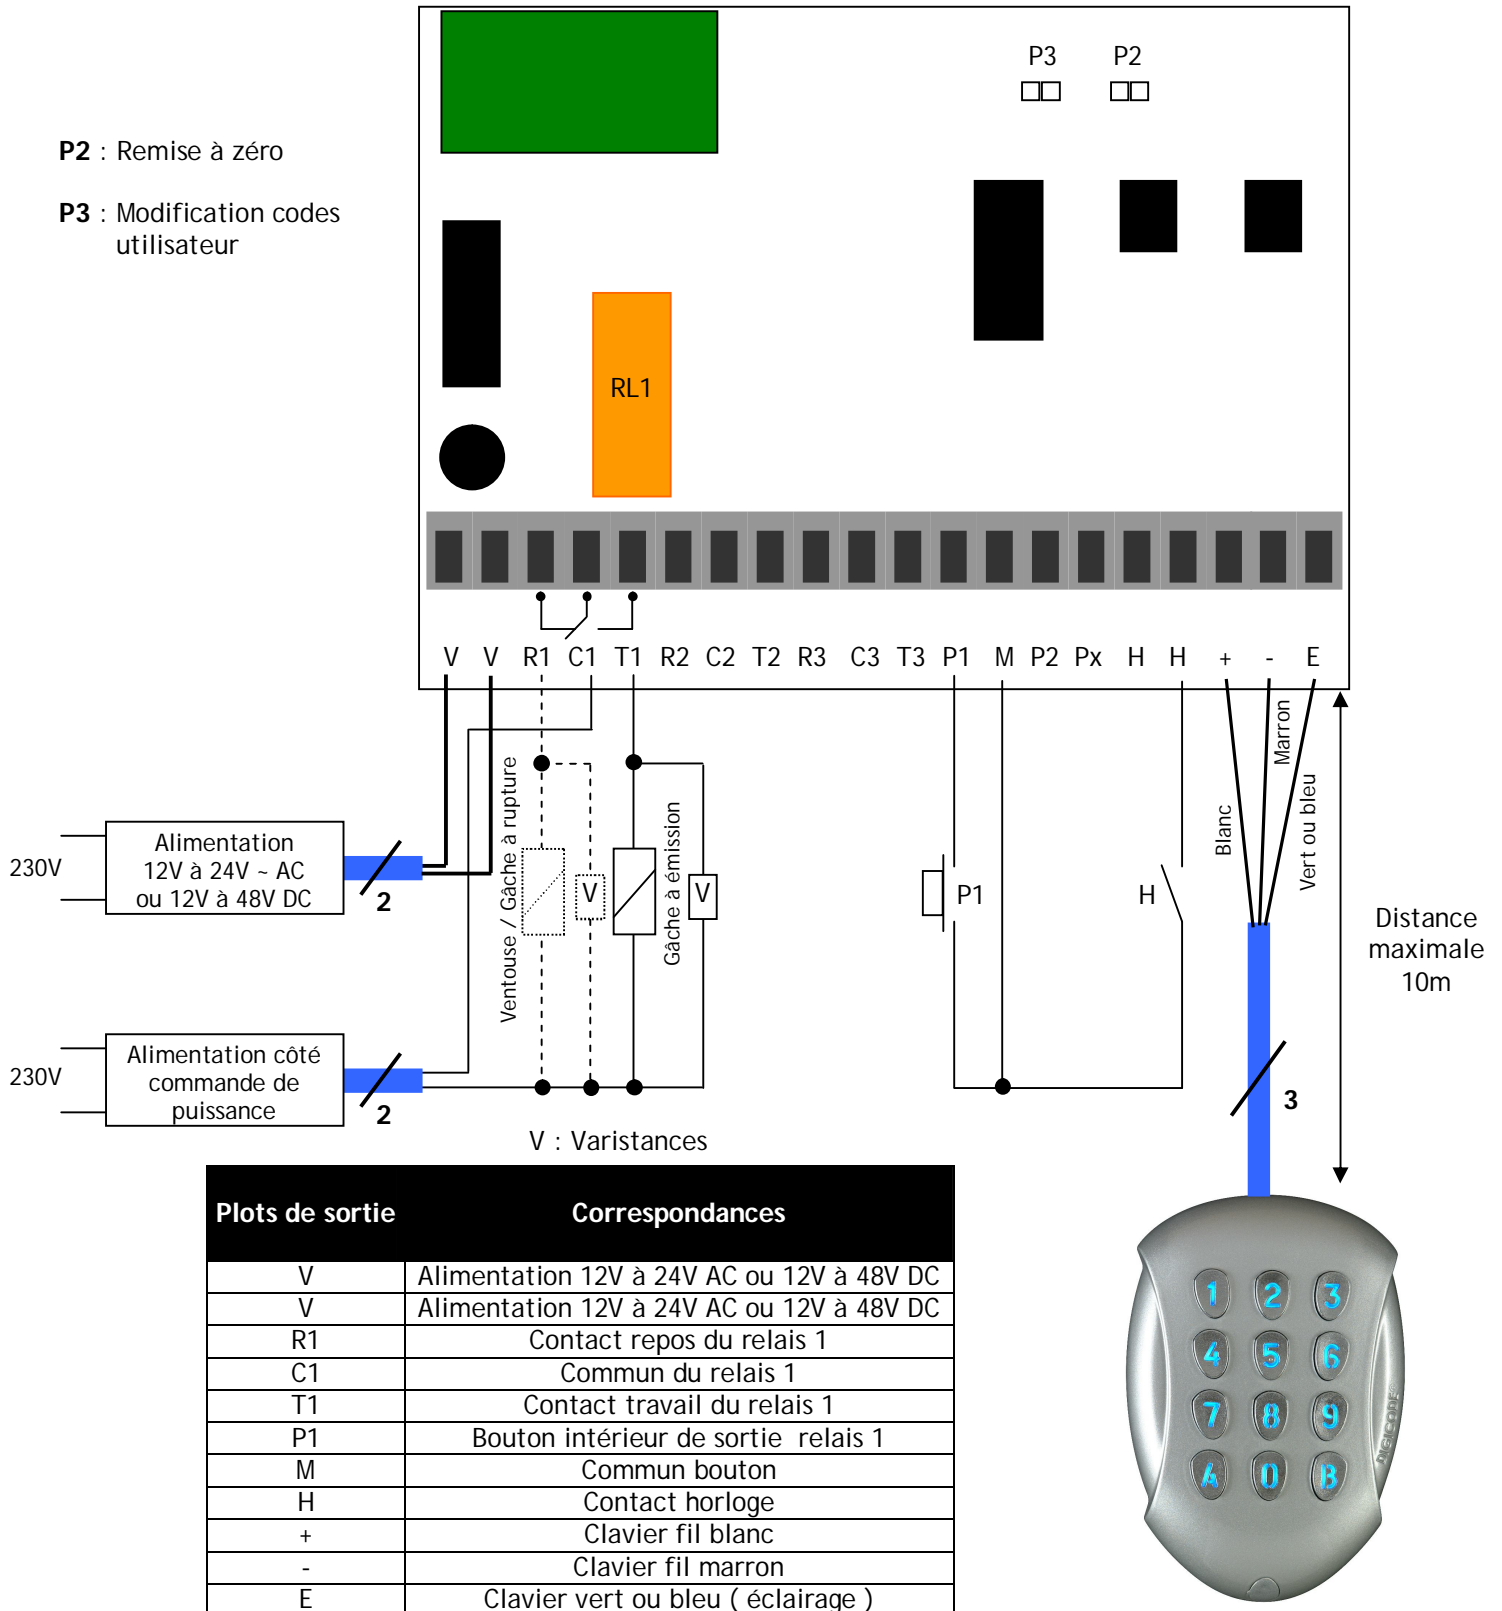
P2 : Remise à zéro

P3 : Modification codes utilisateur

P3 P2

RL1

V V R1 C1 T1 R2 C2 T2 R3 C3 T3 P1 M P2 Px H H + - E

230V

Alimentation 12V à 24V ~ AC ou 12V à 48V DC

2

230V

Alimentation côté commande de puissance

2

Ventouse / Gâche à rupture

V

Gâche à émission

V

V : Varistances

P1

H

Blanc

Marron

Vert ou bleu

3

Distance maximale 10m

| Plots de sortie | Correspondances |
|---|---|
| V | Alimentation 12V à 24V AC ou 12V à 48V DC |
| V | Alimentation 12V à 24V AC ou 12V à 48V DC |
| R1 | Contact repos du relais 1 |
| C1 | Commun du relais 1 |
| T1 | Contact travail du relais 1 |
| P1 | Bouton intérieur de sortie relais 1 |
| M | Commun bouton |
| H | Contact horloge |
| + | Clavier fil blanc |
| - | Clavier fil marron |
| E | Clavier vert ou bleu ( éclairage ) |

1 2 3
4 5 6
7 8 9
A 0 B

DIGICODE